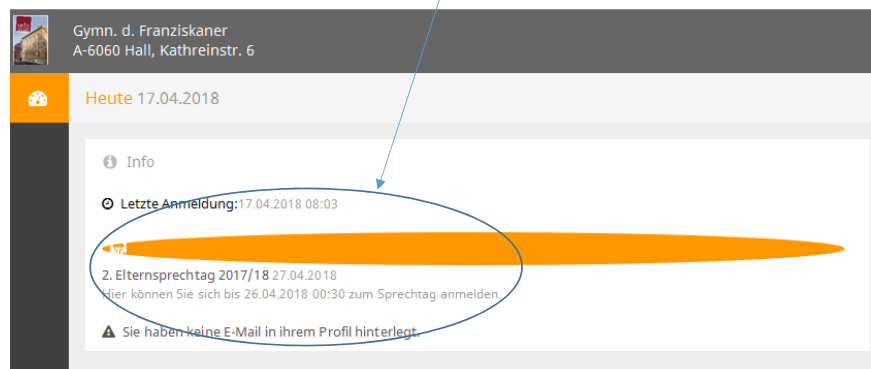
Gymn. d. Franziskaner
A-6060 Hall, Kathreinstr. 6

Heute 17.04.2018

Info

Letzte Anmeldung: 17.04.2018 08:03

2. Elternsprechtag 2017/18 27.04.2018
Hier können Sie sich bis 26.04.2018 00:30 zum Sprechtag anmelden.

Sie haben keine E-Mail in ihrem Profil hinterlegt.